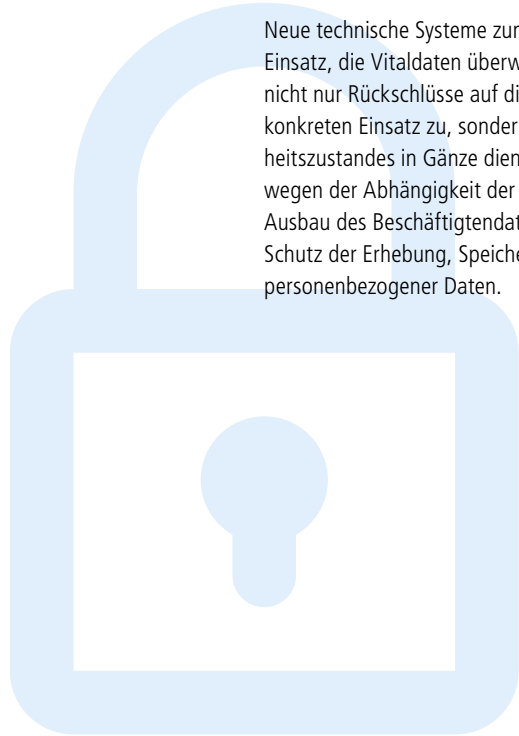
Neue technische Systeme zur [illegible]
Einsatz, die Vitaldaten überw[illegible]
nicht nur Rückschlüsse auf di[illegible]
konkreten Einsatz zu, sonder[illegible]
heitszustandes in Gänze dien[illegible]
wegen der Abhängigkeit der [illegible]
Ausbau des Beschäftigtendat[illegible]
Schutz der Erhebung, Speiche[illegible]
personenbezogener Daten.